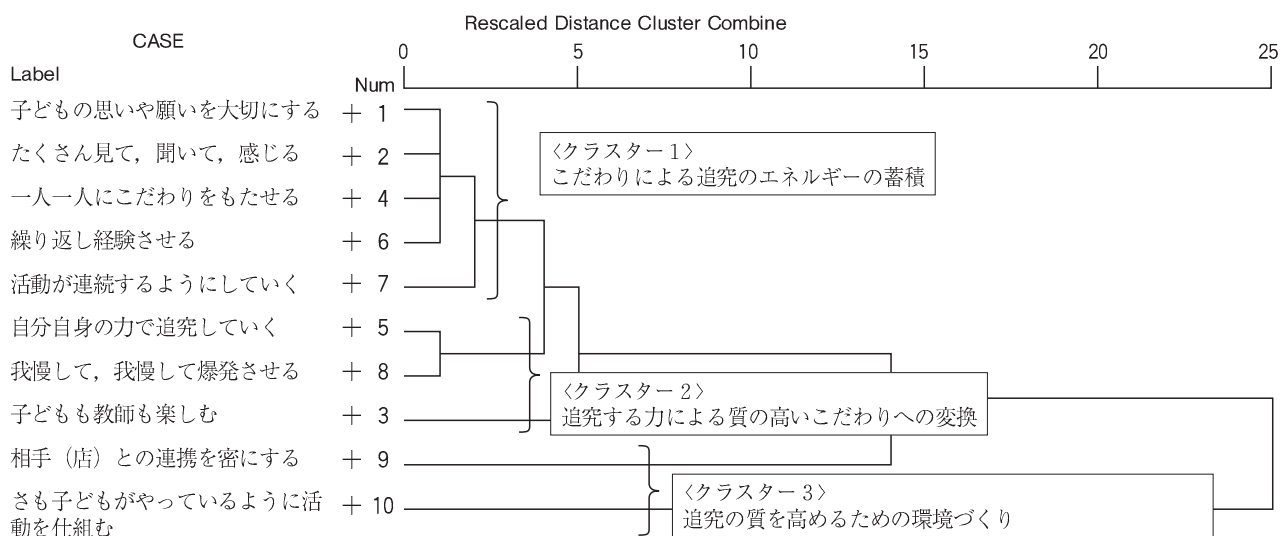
Rescaled Distance Cluster Combine

CASE

0 5 10 15 20 25

Label Num

子どもの思いや願いを大切にする + 1

たくさん見て，聞いて，感じる + 2

一人一人にこだわりをもたせる + 4

繰り返し経験させる + 6

活動が連続するようにしていく + 7

自分自身の力で追究していく + 5

我慢して，我慢して爆発させる + 8

子どもも教師も楽しむ + 3

相手（店）との連携を密にする + 9

さも子どもがやっているように活動を仕組む + 10

〈クラスター 1〉
こだわりによる追究のエネルギーの蓄積

〈クラスター 2〉
追究する力による質の高いこだわりへの変換

〈クラスター 3〉
追究の質を高めるための環境づくり